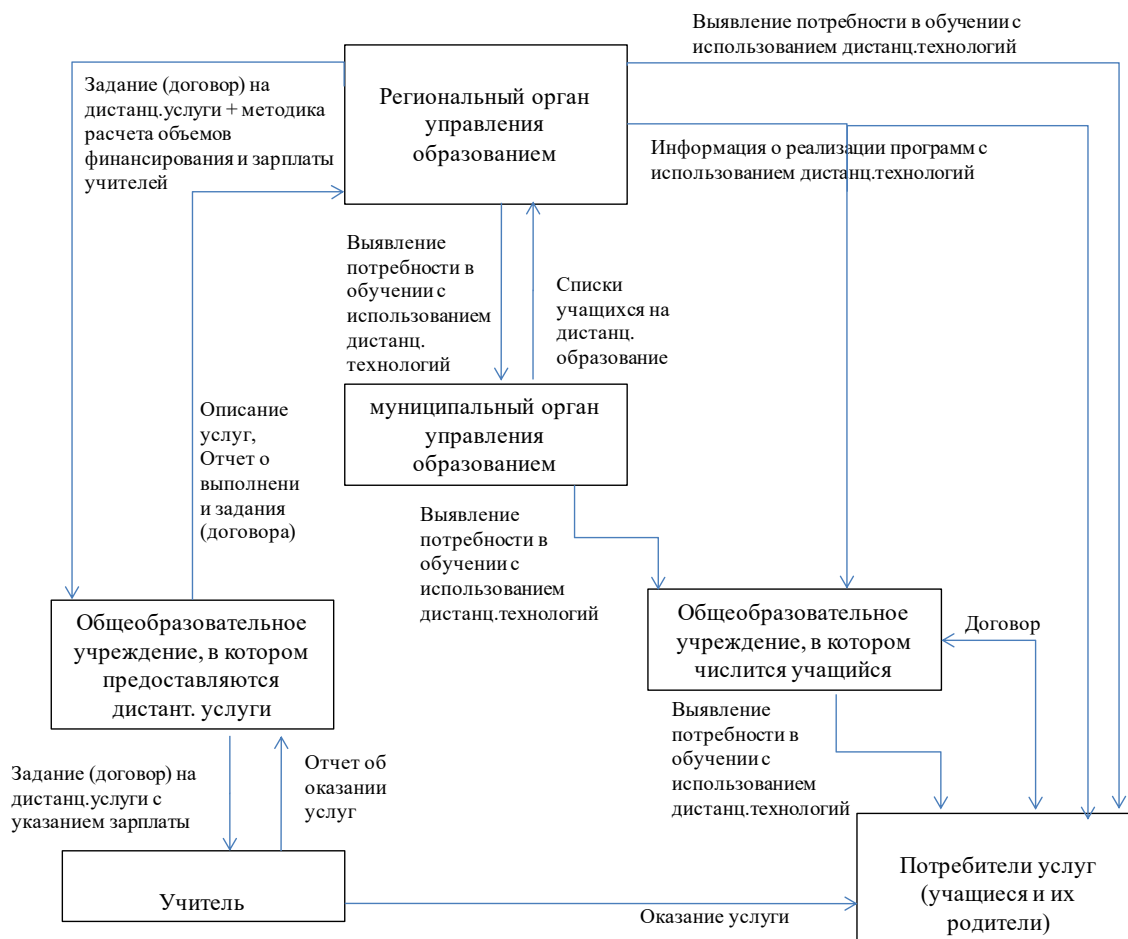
Выявление потребности в обучении с использованием дистанц.технологий

Задание (договор) на дистанц.услуги + методика расчета объемов финансирования и зарплаты учителей

Региональный орган управления образованием

Информация о реализации программ с использованием дистанц.технологий

Выявление потребности в обучении с использованием дистанц. технологий

Списки учащихся на дистанц. образование

муниципальный орган управления образованием

Описание услуг, Отчет о выполнении задания (договора)

Выявление потребности в обучении с использованием дистанц.технологий

Общеобразовательное учреждение, в котором предоставляются дистант. услуги

Общеобразовательное учреждение, в котором числится учащийся

Договор

Выявление потребности в обучении с использованием дистанц.технологий

Задание (договор) на дистанц.услуги с указанием зарплаты

Отчет об оказании услуг

Учитель

Потребители услуг (учащиеся и их родители)

Оказание услуги